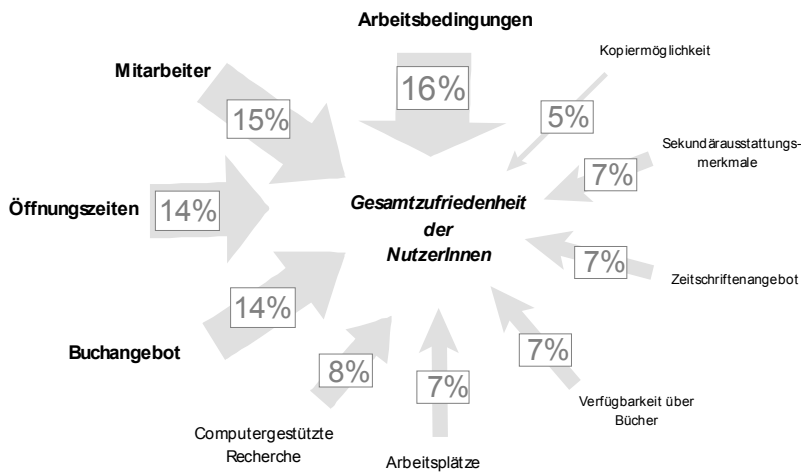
Arbeitsbedingungen

16%

Kopiermöglichkeit

5%

Mitarbeiter

15%

Sekundärausstattungsmerkmale

7%

Öffnungszeiten

14%

Gesamtzufriedenheit der NutzerInnen

7%

Zeitschriftenangebot

14%

Buchangebot

8%

7%

7%

Verfügbarkeit über Bücher

Computergestützte Recherche

Arbeitsplätze